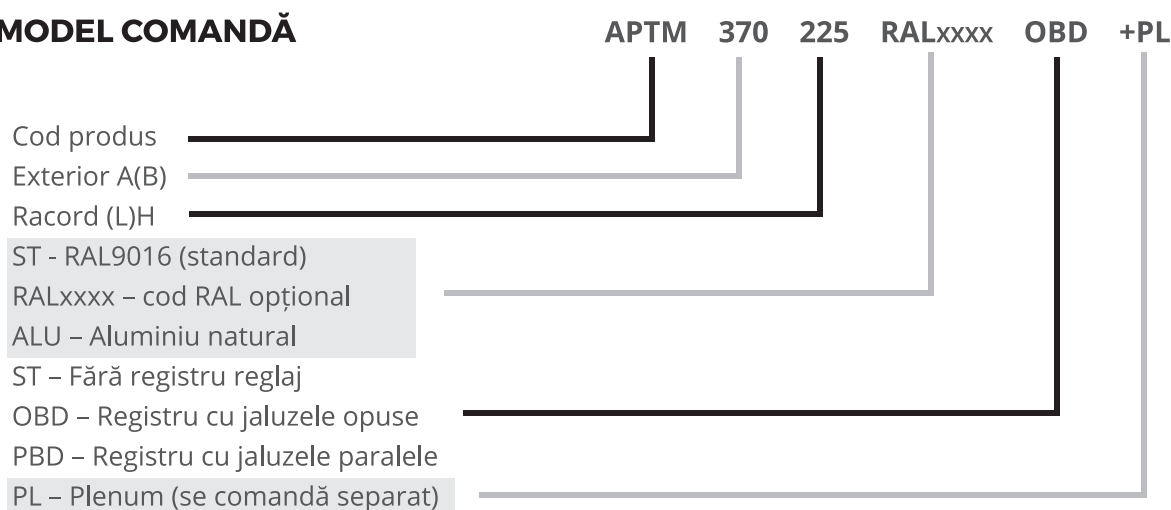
MODEL COMANDĂ

APTM 370 225 RALxxxx OBD +PL

Cod produs
Exterior A(B)
Racord (L)H
ST - RAL9016 (standard)
RALxxxx – cod RAL opțional
ALU – Aluminiu natural
ST – Fără registru reglaj
OBD – Registru cu jaluzele opuse
PBD – Registru cu jaluzele paralele
PL – Plenum (se comandă separat)